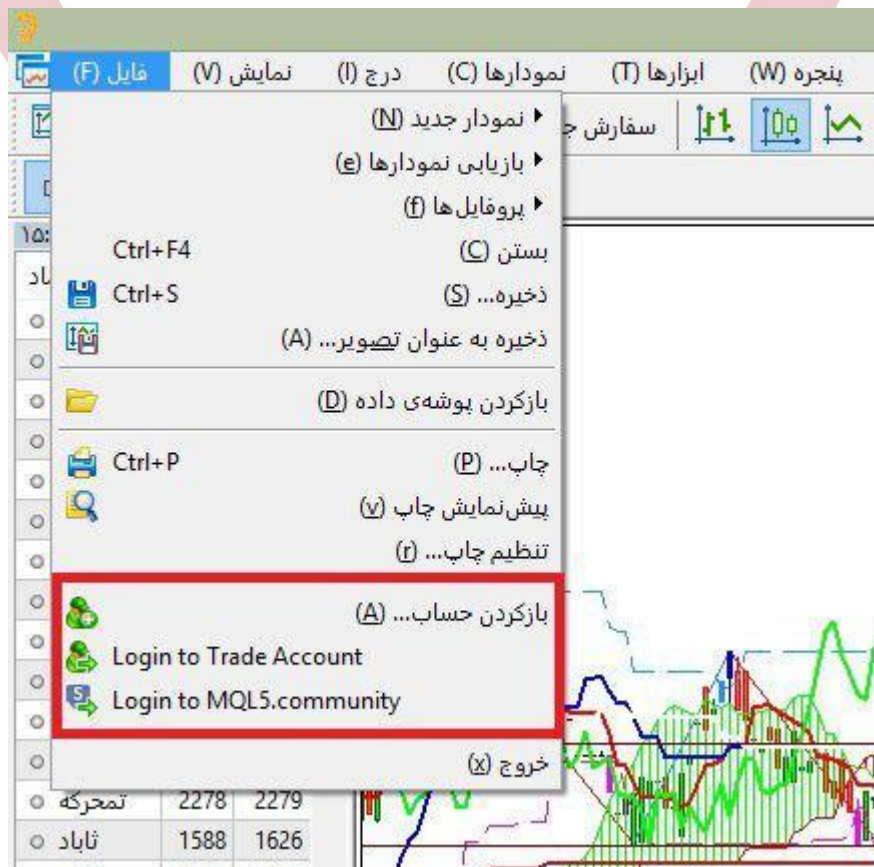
فایل (F) نمایش (V) درج (I) نمودارها (C) ابزارها (T) پنجره (W)

سفارش ج

نمودار جدید (N)
بازیابی نمودارها (e)
پروفایل‌ها (f)
بستن (C) Ctrl+F4
ذخیره... (S) Ctrl+S
ذخیره به عنوان تصویر... (A)
بازکردن پوشه‌ی داده (D)
چاپ... (P) Ctrl+P
پیش‌نمایش چاپ (v)
تنظیم چاپ... (r)
بازکردن حساب... (A)
Login to Trade Account
Login to MQL5.community
خروج (x)

۱۵:
باد
تمحرکه 2278 2279
ثاباد 1588 1626